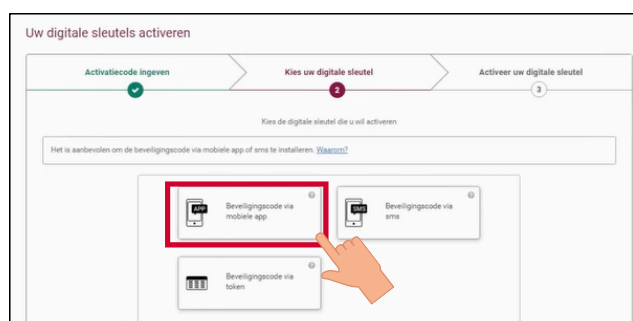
Uw digitale sleutels activeren

Activatiecode ingeven

Kies uw digitale sleutel

2

Activeer uw digitale sleutel

3

Kies de digitale sleutel die u wil activeren

Het is aanbevolen om de beveiligingscode via mobiele app of sms te installeren. Waarom?

APP

Beveiligingscode via mobiele app

SMS

Beveiligingscode via sms

Beveiligingscode via token